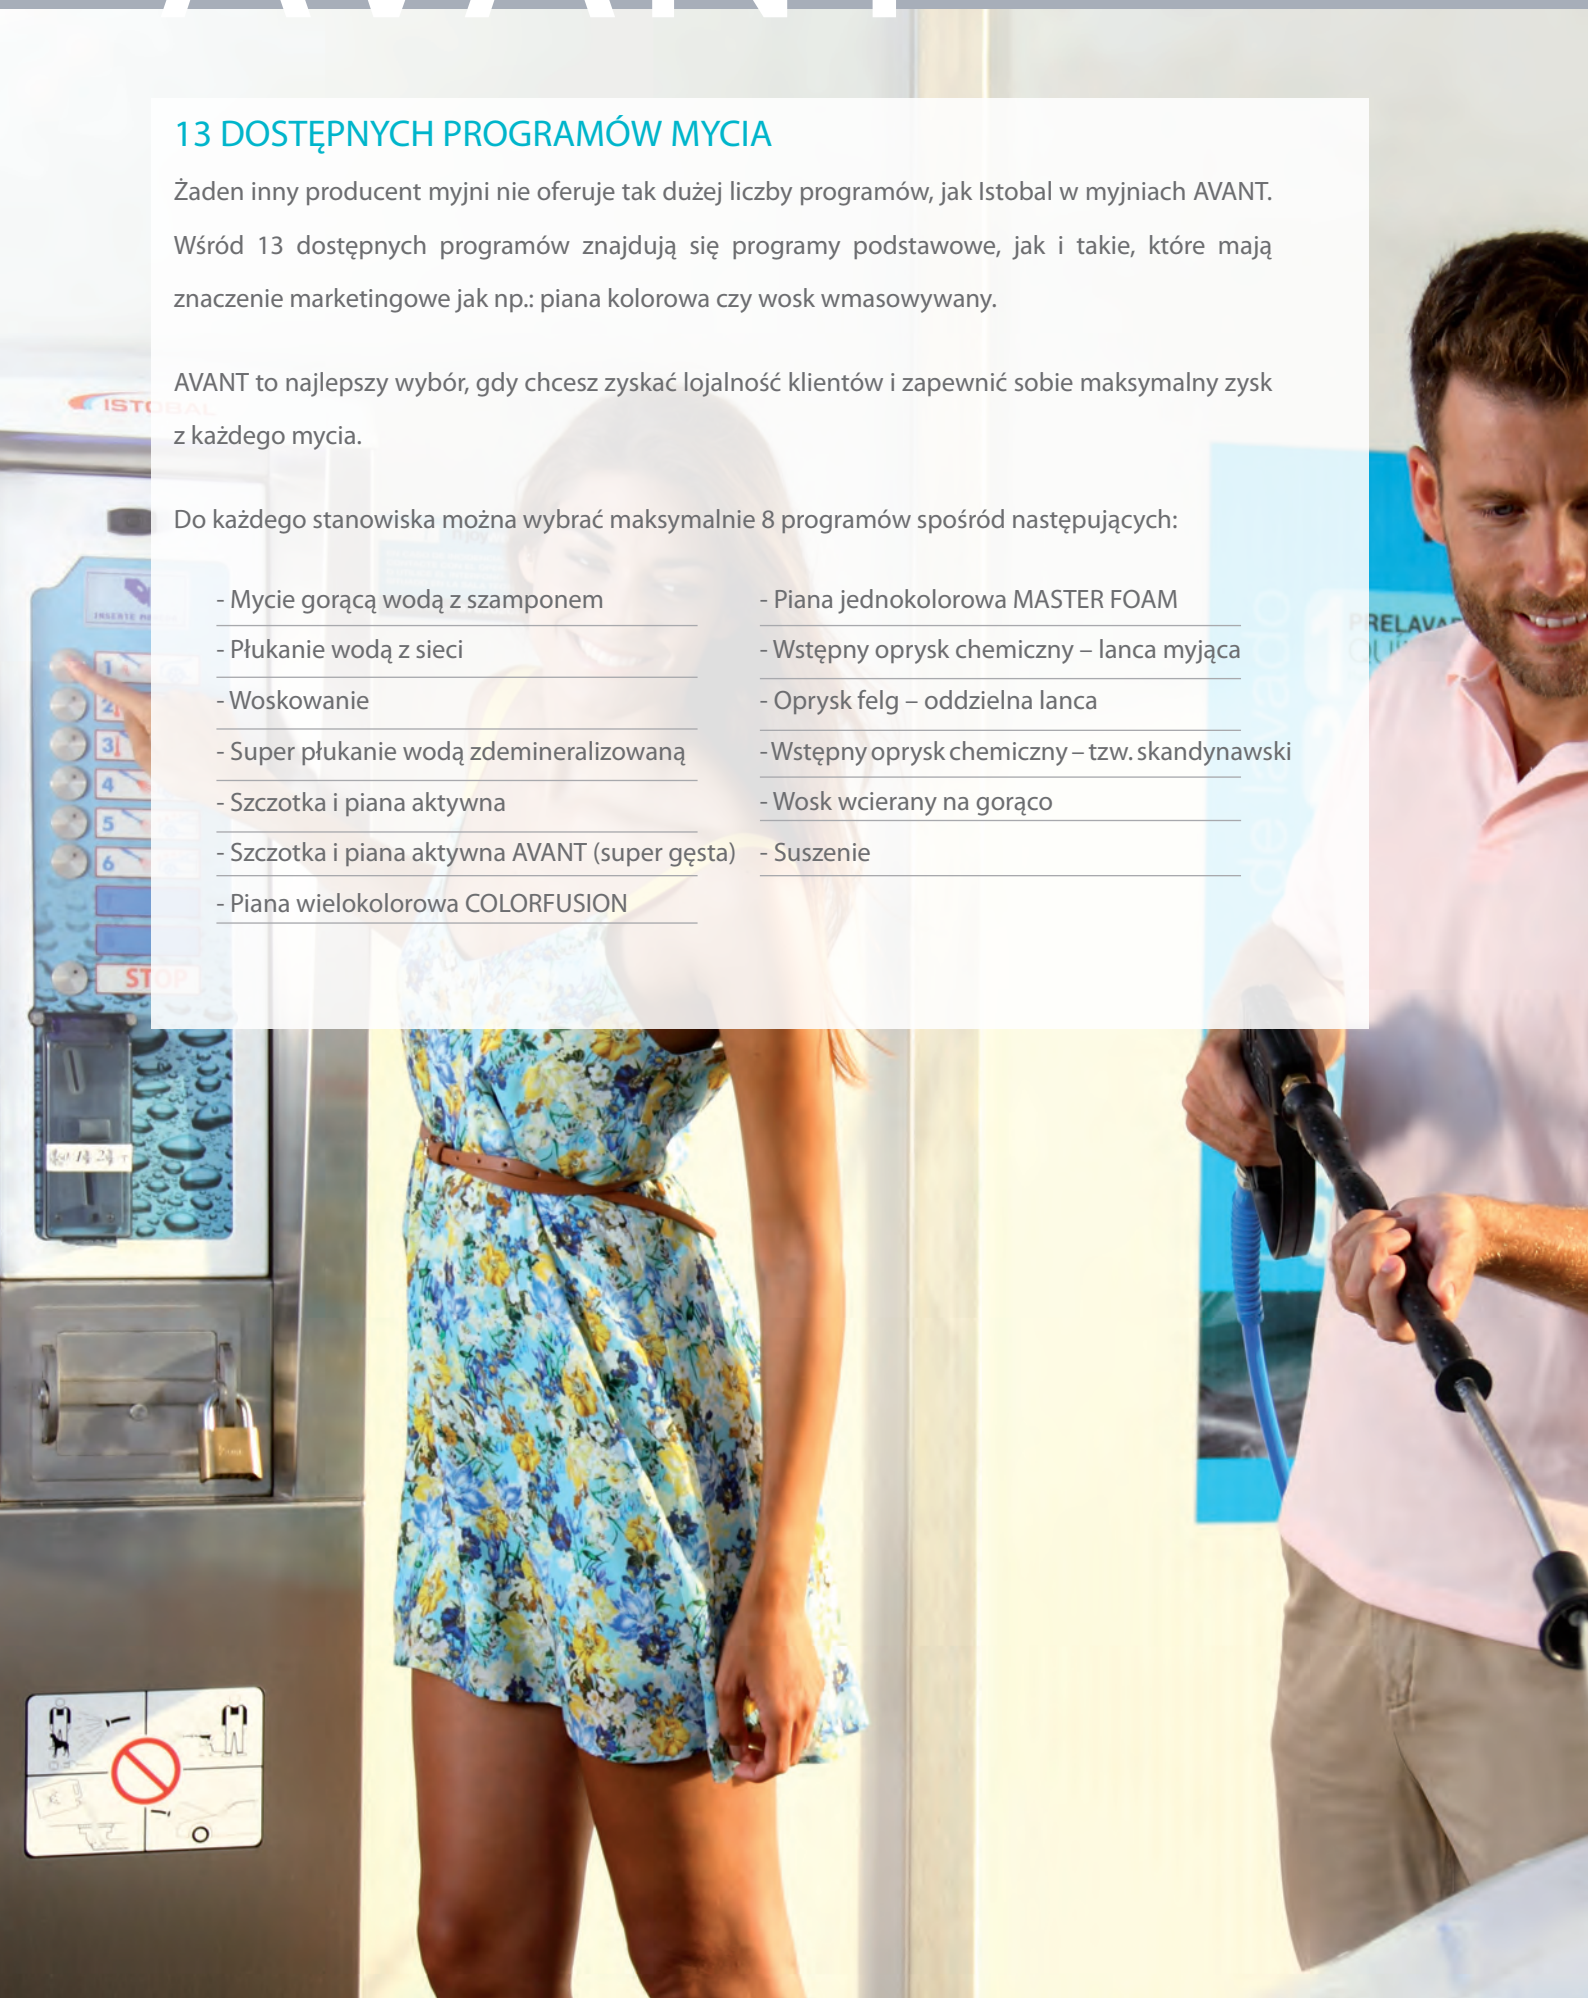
13 DOSTĘPNYCH PROGRAMÓW MYCIA

Żaden inny producent myjni nie oferuje tak dużej liczby programów, jak Istobal w myjniach AVANT. Wśród 13 dostępnych programów znajdują się programy podstawowe, jak i takie, które mają znaczenie marketingowe jak np.: piana kolorowa czy wosk wmasowywany.

AVANT to najlepszy wybór, gdy chcesz zyskać lojalność klientów i zapewnić sobie maksymalny zysk z każdego mycia.

Do każdego stanowiska można wybrać maksymalnie 8 programów spośród następujących:

- Mycie gorącą wodą z szamponem
- Płukanie wodą z sieci
- Woskowanie
- Super płukanie wodą zdemineralizowaną
- Szczotka i piana aktywna
- Szczotka i piana aktywna AVANT (super gęsta)
- Piana wielokolorowa COLORFUSION

- Piana jednokolorowa MASTER FOAM
- Wstępny oprysk chemiczny – lanca myjąca
- Oprysk felg – oddzielna lanca
- Wstępny oprysk chemiczny – tzw. skandynawski
- Wosk wcierany na gorąco
- Suszenie

ISTOBAL
1
2
3
4
5
6
STOP
PRELAVA
de lavado